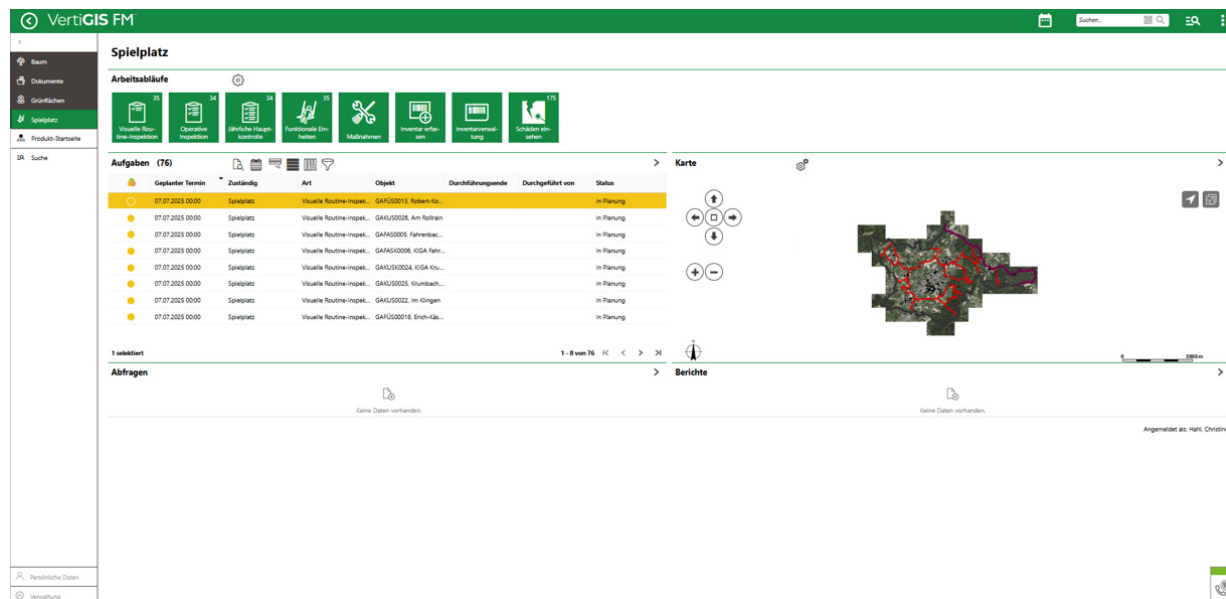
VertiGIS FM

Suchen...

Baum
Dokumente
Grünflächen
Spielplatz
Produkt-Startseite
Suche

Persönliche Daten
Verwaltung

Spielplatz

Arbeitsabläufe

35 Visuelle Routine-Inspektion
34 Operative Inspektion
34 Jährliche Hauptkontrolle
35 Funktionale Einheiten
Maßnahmen
Inventar erfassen
Inventarverwaltung
175 Schäden einsehen

Aufgaben (76)

| | Geplanter Termin | Zuständig | Art | Objekt | Durchführungsende | Durchgeführt von | Status |
|---|---|---|---|---|---|---|---|
| | 07.07.2025 00:00 | Spielplatz | Visuelle Routine-Inspek... | GAFÜS0013, Robert-Ko... | | | In Planung |
| | 07.07.2025 00:00 | Spielplatz | Visuelle Routine-Inspek... | GAKUS0026, Am Rollrain | | | In Planung |
| | 07.07.2025 00:00 | Spielplatz | Visuelle Routine-Inspek... | GAFAS0005, Fahrenbac... | | | In Planung |
| | 07.07.2025 00:00 | Spielplatz | Visuelle Routine-Inspek... | GAFASK0006, KIGA Fahr... | | | In Planung |
| | 07.07.2025 00:00 | Spielplatz | Visuelle Routine-Inspek... | GAKUSK0024, KIGA Kru... | | | In Planung |
| | 07.07.2025 00:00 | Spielplatz | Visuelle Routine-Inspek... | GAKUS0025, Krumbach... | | | In Planung |
| | 07.07.2025 00:00 | Spielplatz | Visuelle Routine-Inspek... | GAKUS0022, Im Klingen | | | In Planung |
| | 07.07.2025 00:00 | Spielplatz | Visuelle Routine-Inspek... | GAFÜS0018, Erich-Käs... | | | In Planung |

1 selektiert
1 - 8 von 76

Karte

0 5000 m

Abfragen
Keine Daten vorhanden.

Berichte
Keine Daten vorhanden.

Angemeldet als: Hahl, Christin